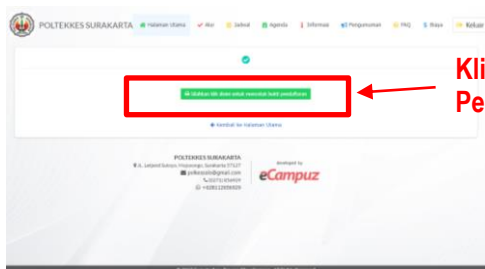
POLTEKKES SURAKARTA Halaman Utama Alur Jadwal Agenda Informasi Pengumuman FAQ Biaya Keluar

Silahkan klik disini untuk mencetak bukti pendaftaran

Kembali ke Halaman Utama

Kli
Pe

POLTEKKES SURAKARTA
Jl. Letjend Sutoyo, Mojosongo, Surakarta 57127
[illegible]@gmail.com
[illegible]
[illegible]

Developed by
eCampuz